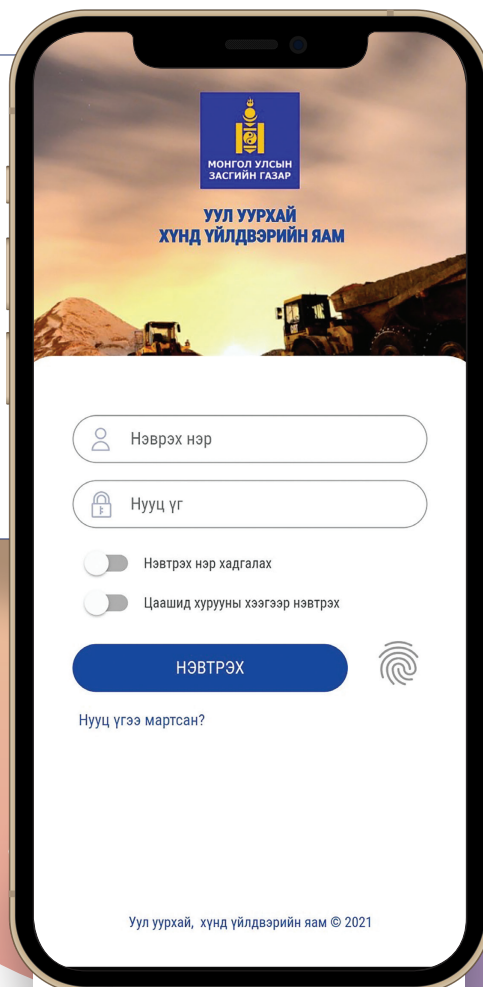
МОНГОЛ УЛСЫН ЗАСГИЙН ГАЗАР

УУЛ УУРХАЙ ХҮНД ҮЙЛДВЭРИЙН ЯАМ

Нэврэх нэр

Нууц үг

Нэвтрэх нэр хадгалах

Цаашид хурууны хээгээр нэвтрэх

НЭВТРЭХ

Нууц үгээ мартсан?

Уул уурхай, хүнд үйлдвэрийн яам © 2021